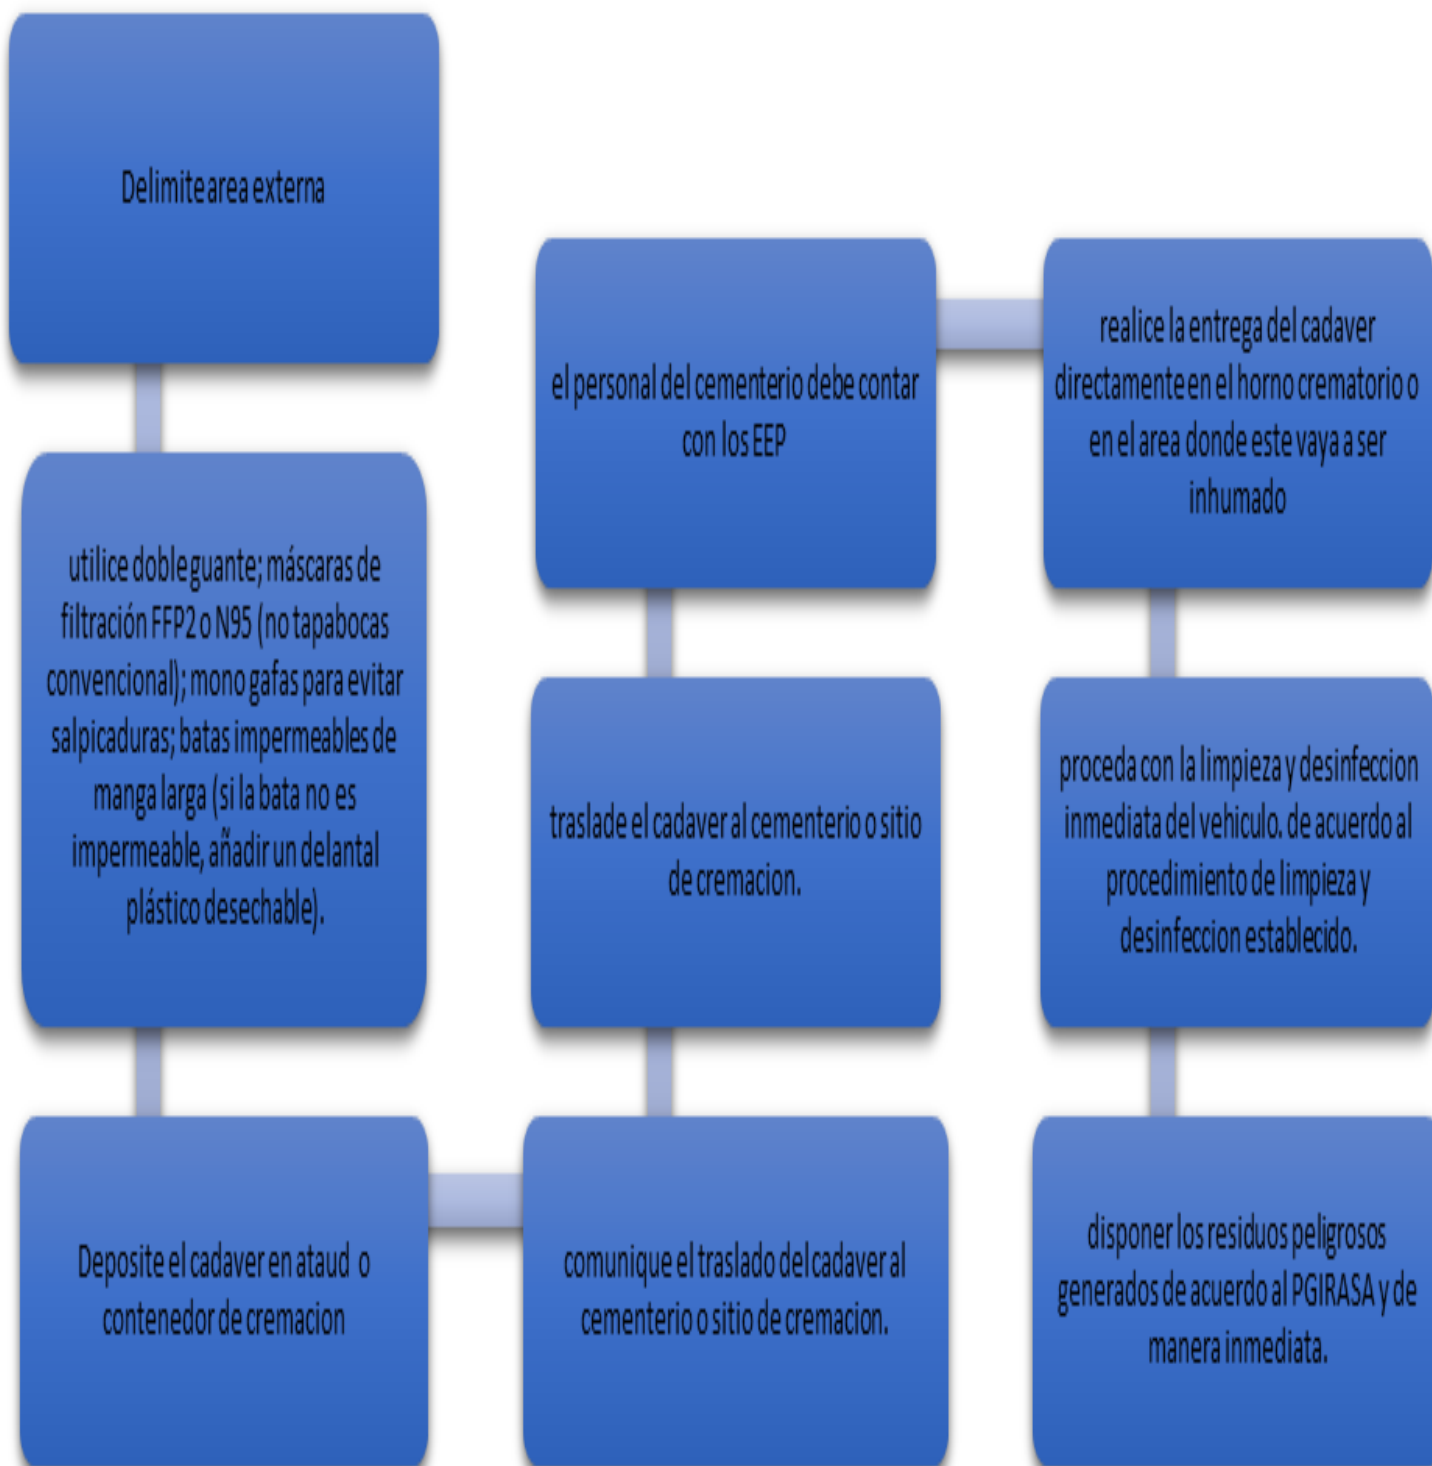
Delimite area externa

utilice doble guante; máscaras de filtración FFP2 o N95 (no tapabocas convencional); mono gafas para evitar salpicaduras; batas impermeables de manga larga (si la bata no es impermeable, añadir un delantal plástico desechable).

Deposite el cadaver en ataud o contenedor de cremacion

comunique el traslado del cadaver al cementerio o sitio de cremacion.

traslade el cadaver al cementerio o sitio de cremacion.

el personal del cementerio debe contar con los EEP

realice la entrega del cadaver directamente en el horno crematorio o en el area donde este vaya a ser inhumado

proceda con la limpieza y desinfeccion inmediata del vehiculo. de acuerdo al procedimiento de limpieza y desinfeccion establecido.

disponer los residuos peligrosos generados de acuerdo al PGIRASA y de manera inmediata.